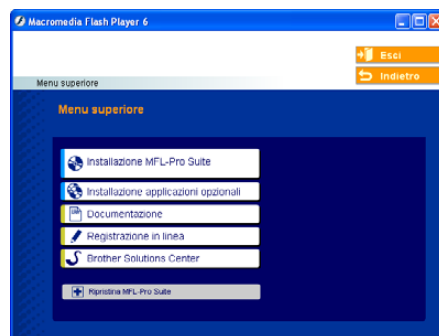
Macromedia Flash Player 6

Esci

Indietro

Menu superiore

Menu superiore

Installazione MFL-Pro Suite

Installazione applicazioni opzionali

Documentazione

Registrazione in linea

Brother Solutions Center

Ripristina MFL-Pro Suite